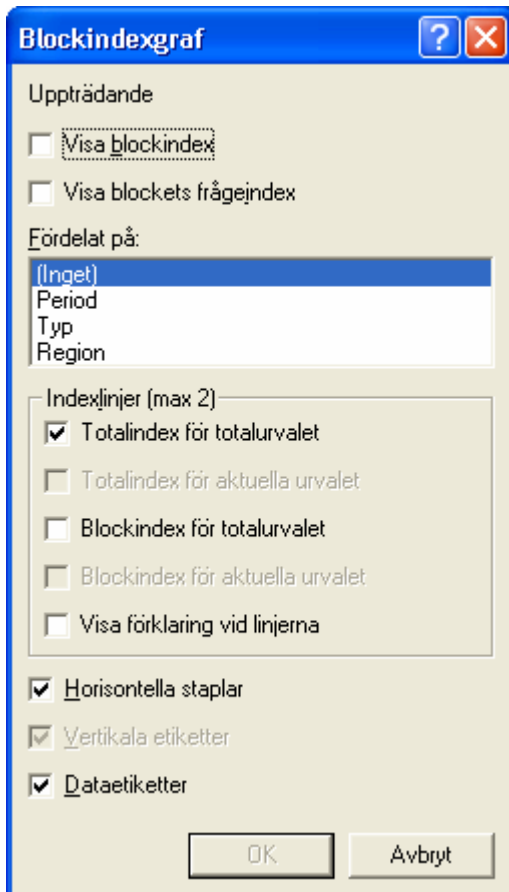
Blockindexgraf

Uppträdande

Visa blockindex

Visa blockets frågeindex

Fördelat på:

(Inget)
Period
Typ
Region

Indexlinjer (max 2)

Totalindex för totalurvalet

Totalindex för aktuella urvalet

Blockindex för totalurvalet

Blockindex för aktuella urvalet

Visa förklaring vid linjerna

Horisontella staplar

Vertikala etiketter

Dataetiketter

OK

Avbryt